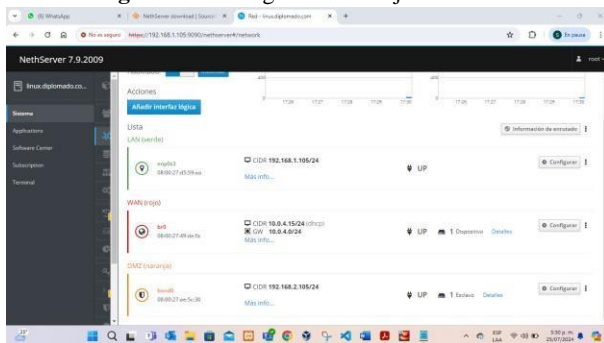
(3) WhatsApp | NethServer download | Source | Red - linux.diplomado.com

No es seguro https://192.168.1.105:9090/nethserver#/network

En pausa

NethServer 7.9.2009

root

linux.diplomado.co...

Sistema

Applications

Software Center

Subscription

Terminal

Acciones

Añadir interfaz lógica

17:26 17:27 17:28 17:29 17:30

17:26 17:27 17:28 17:29 17:30

Lista

Información de enrutador

LAN (verde)

enp0s3
08:00:27:d5:39:aa

CIDR 192.168.1.105/24

Más info...

UP

Configurar

WAN (rojo)

br0
08:00:27:49:de:fe

CIDR 10.0.4.15/24 (dhcp)
GW 10.0.4.0/24

Más info...

UP

1 Dispositivo Detalles

Configurar

DMZ (naranja)

bond0
08:00:27:ae:5c:30

CIDR 192.168.2.105/24

Más info...

UP

1 Esclavo Detalles

Configurar

ESP LAA

5:30 p. m. 25/07/2024